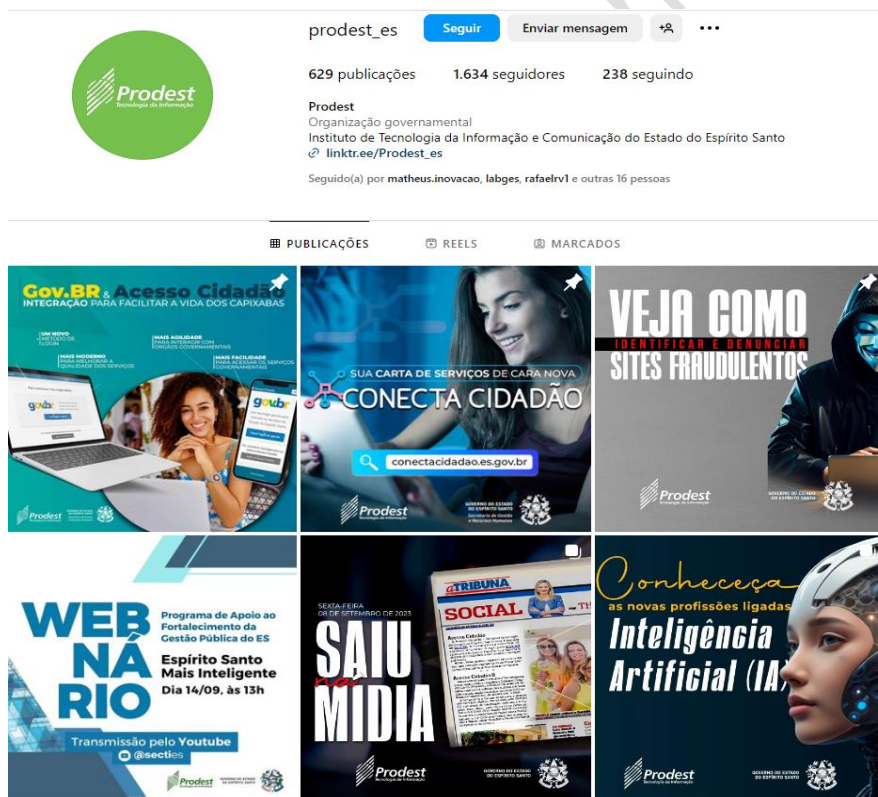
Prodest
Tecnologia da Informação

prodest_es Seguir Enviar mensagem

629 publicações 1.634 seguidores 238 seguindo

Prodest
Organização governamental
Instituto de Tecnologia da Informação e Comunicação do Estado do Espírito Santo
linktr.ee/Prodest_es

Seguido(a) por matheus.inovacao, labges, rafaelrv1 e outras 16 pessoas

PUBLICAÇÕES REELS MARCADOS

Gov.BR & Acesso Cidadão
INTEGRAÇÃO PARA FACILITAR A VIDA DOS CAPIXABAS
UM NOVO MÉTODO DE LOGIN
MAIS AGILIDADE PARA INTERAGIR COM ÓRGÃOS GOVERNAMENTAIS
MAIS MODERNO PARA MELHORAR A QUALIDADE DOS SERVIÇOS
MAIS FACILIDADE PARA ACESSAR OS SERVIÇOS GOVERNAMENTAIS
gov.br
Prodest

SUA CARTA DE SERVIÇOS DE CARA NOVA
CONECTA CIDADÃO
conectacidadao.es.gov.br
Prodest
Tecnologia da Informação
GOVERNO DO ESTADO DO ESPÍRITO SANTO
Secretaria de Gestão e Recursos Humanos

VEJA COMO
IDENTIFICAR E DENUNCIAR
SITES FRAUDULENTOS
Prodest
Tecnologia da Informação
GOVERNO DO ESTADO DO ESPÍRITO SANTO

WEB NÁ RIO
Programa de Apoio ao Fortalecimento da Gestão Pública do ES
Espírito Santo Mais Inteligente
Dia 14/09, às 13h
Transmissão pelo Youtube
@secties
Prodest
GOVERNO DO ESTADO DO ESPÍRITO SANTO

SEXTA-FEIRA 08 DE SETEMBRO DE 2023
SAIU na MÍDIA
A TRIBUNA
SOCIAL
Prodest
Tecnologia da Informação
GOVERNO DO ESTADO DO ESPÍRITO SANTO

Conheceça
as novas profissões ligadas
Inteligência Artificial (IA)
Prodest
Tecnologia da Informação
GOVERNO DO ESTADO DO ESPÍRITO SANTO